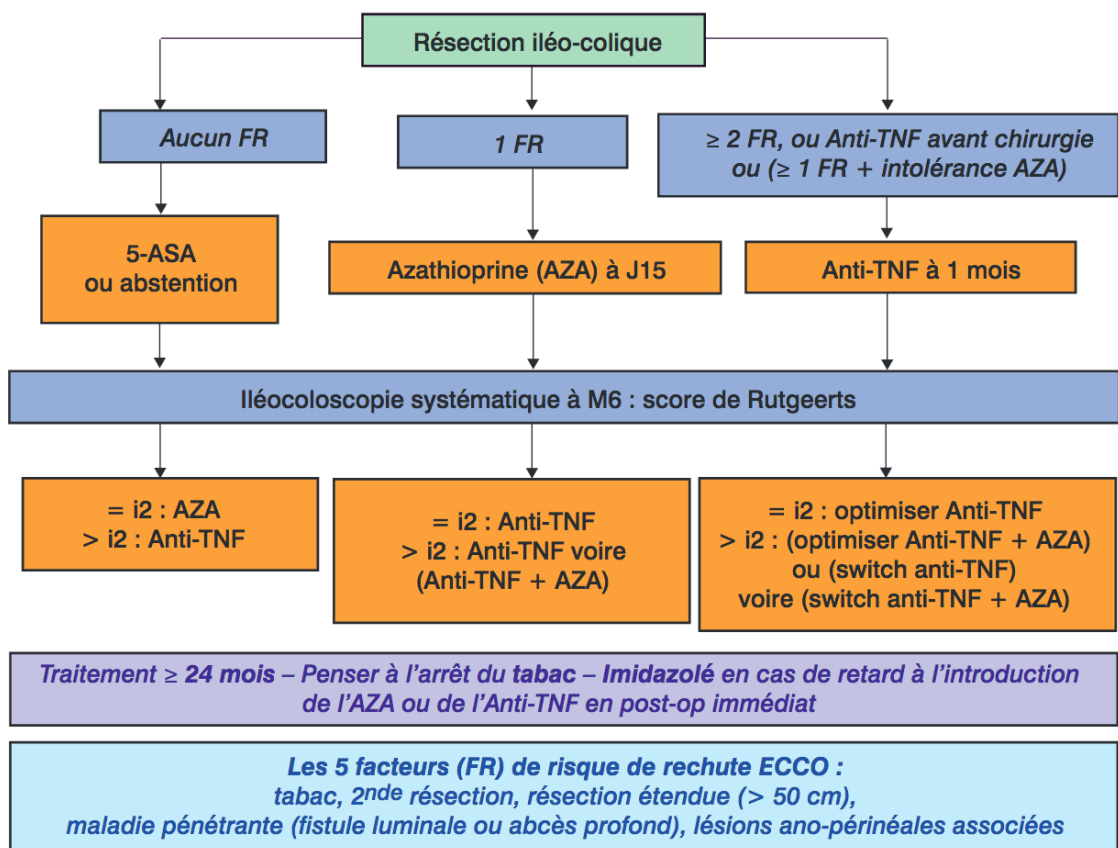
Résection iléo-colique

Aucun FR

1 FR

≥ 2 FR, ou Anti-TNF avant chirurgie ou (≥ 1 FR + intolérance AZA)

5-ASA ou abstention

Azathioprine (AZA) à J15

Anti-TNF à 1 mois

Iléocoloscopie systématique à M6 : score de Rutgeerts

= i2 : AZA
> i2 : Anti-TNF

= i2 : Anti-TNF
> i2 : Anti-TNF voire (Anti-TNF + AZA)

= i2 : optimiser Anti-TNF
> i2 : (optimiser Anti-TNF + AZA) ou (switch anti-TNF) voire (switch anti-TNF + AZA)

Traitement ≥ 24 mois – Penser à l'arrêt du tabac – Imidazolé en cas de retard à l'introduction de l'AZA ou de l'Anti-TNF en post-op immédiat

Les 5 facteurs (FR) de risque de rechute ECCO :
tabac, 2$^{nde}$ résection, résection étendue (> 50 cm),
maladie pénétrante (fistule luminale ou abcès profond), lésions ano-périnéales associées